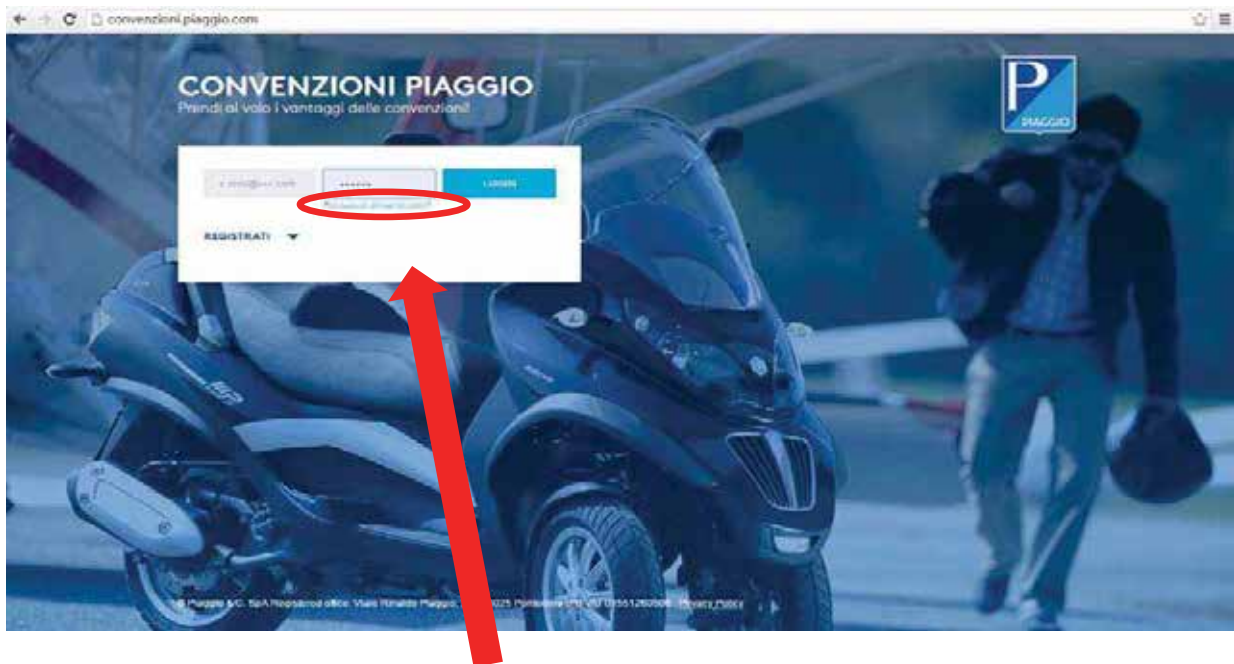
convenzioni.piaggio.com

CONVENZIONI PIAGGIO
Prendi al volo i vantaggi delle convenzioni!

PIAGGIO

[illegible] ****** LOGIN
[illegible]

REGISTRATI

© Piaggio & C. SpA Registered office: Viale Rinaldo Piaggio, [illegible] Pontedera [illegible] Privacy Policy